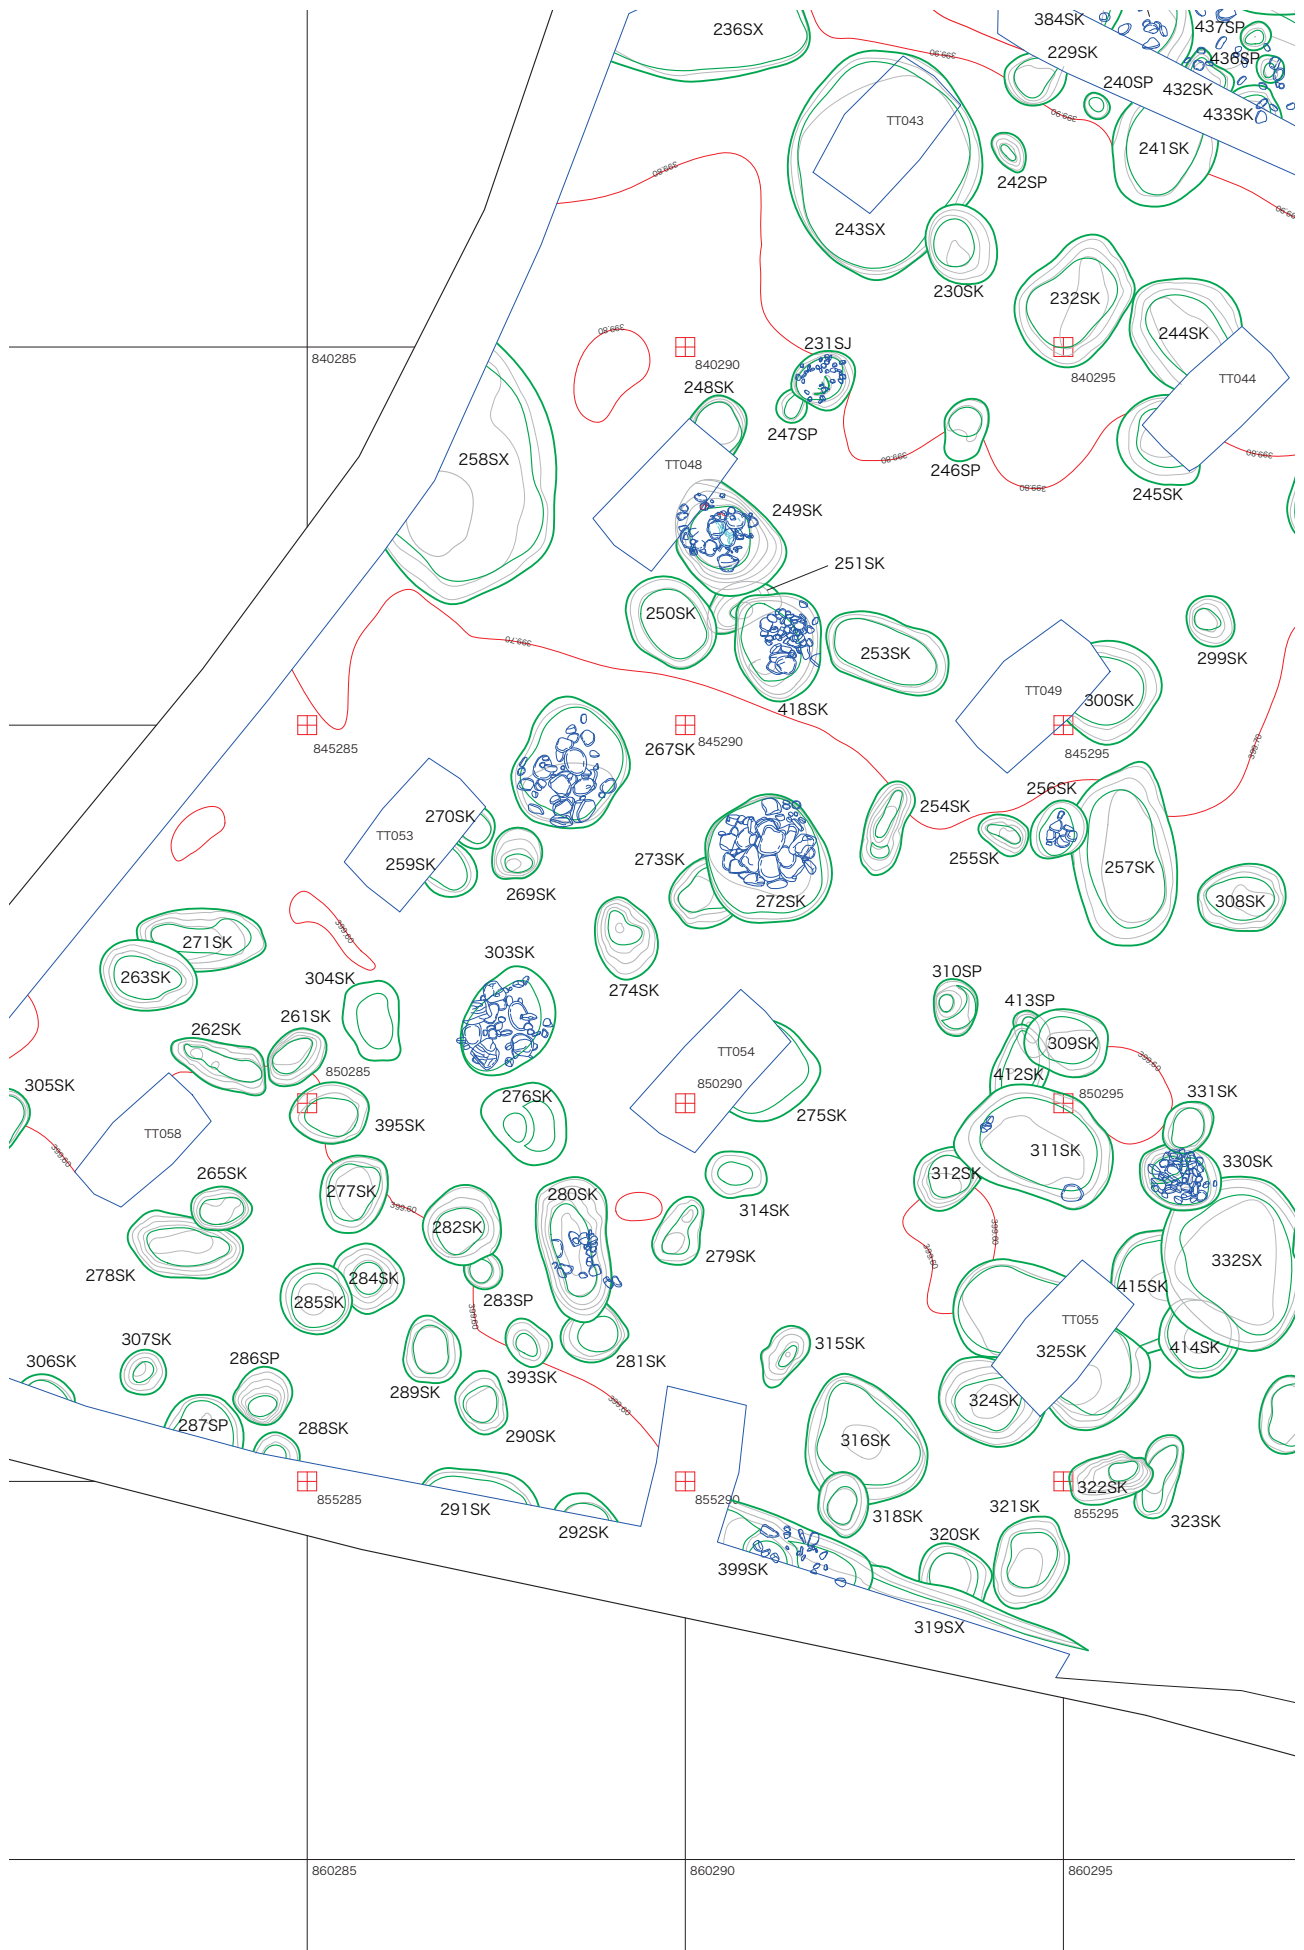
236SX
384SK
437SP
229SK
436SP
240SP
432SK
433SK
TT043
241SK
242SP
243SX
230SK
232SK
244SK
TT044
840285
840290
840295
231SJ
248SK
247SP
246SP
245SK
258SX
TT048
249SK
251SK
250SK
253SK
299SK
TT049
300SK
418SK
845285
267SK
845290
845295
270SK
TT053
259SK
269SK
273SK
272SK
254SK
256SK
255SK
257SK
308SK
271SK
263SK
304SK
303SK
274SK
310SP
413SP
309SK
262SK
261SK
305SK
850285
TT054
850290
412SK
850295
331SK
TT058
276SK
275SK
395SK
311SK
330SK
265SK
277SK
312SK
280SK
314SK
282SK
279SK
332SX
278SK
284SK
283SP
415SK
285SK
TT055
325SK
414SK
307SK
315SK
306SK
286SP
281SK
289SK
393SK
324SK
287SP
288SK
290SK
316SK
855285
855290
322SK
291SK
321SK
855295
323SK
292SK
318SK
320SK
399SK
319SX
860285
860290
860295